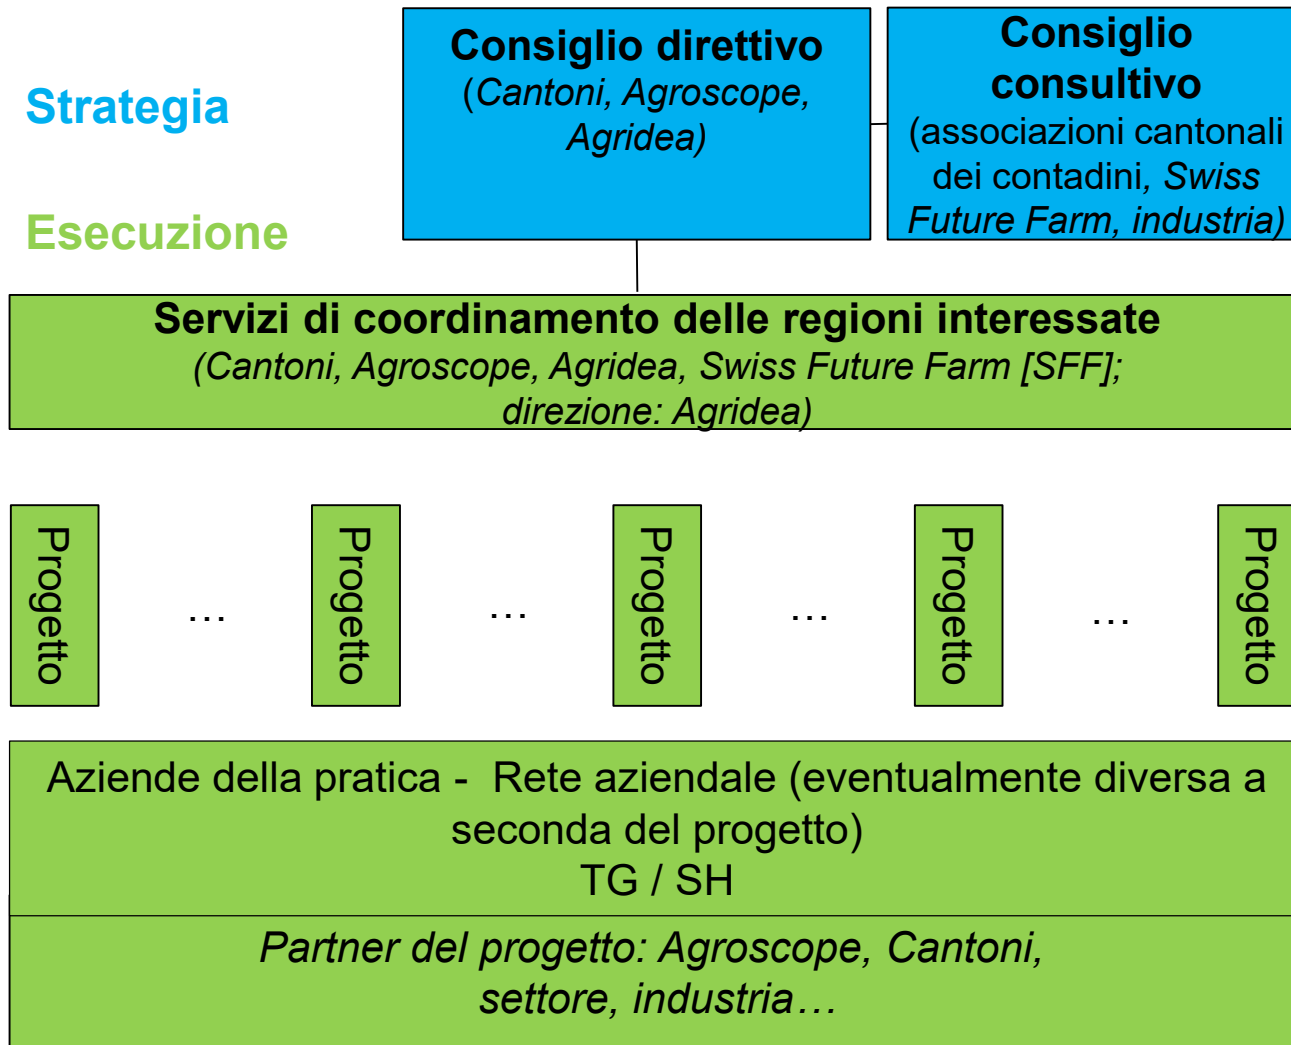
Strategia

Esecuzione

Consiglio direttivo
(Cantoni, Agroscope, Agridea)

Consiglio consultivo
(associazioni cantonali dei contadini, Swiss Future Farm, industria)

Servizi di coordinamento delle regioni interessate
(Cantoni, Agroscope, Agridea, Swiss Future Farm [SFF]; direzione: Agridea)

Progetto … Progetto … Progetto … Progetto … Progetto

Aziende della pratica - Rete aziendale (eventualmente diversa a seconda del progetto)
TG / SH

Partner del progetto: Agroscope, Cantoni, settore, industria…